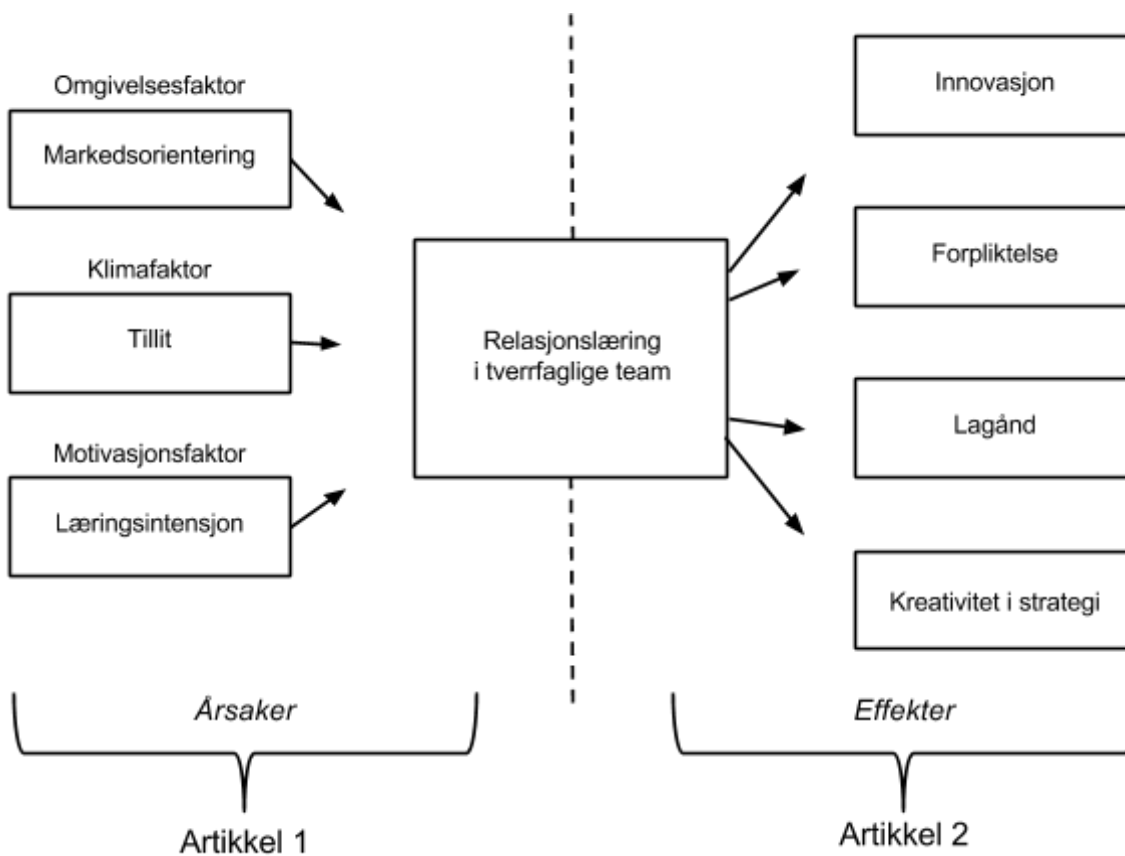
Omgivelsesfaktor

Markedsorientering

Klimafaktor

Tillit

Motivasjonsfaktor

Læringsintensjon

Relasjonslæring i tverrfaglige team

Innovasjon

Forpliktelse

Lagånd

Kreativitet i strategi

Årsaker

Effekter

Artikkel 1

Artikkel 2